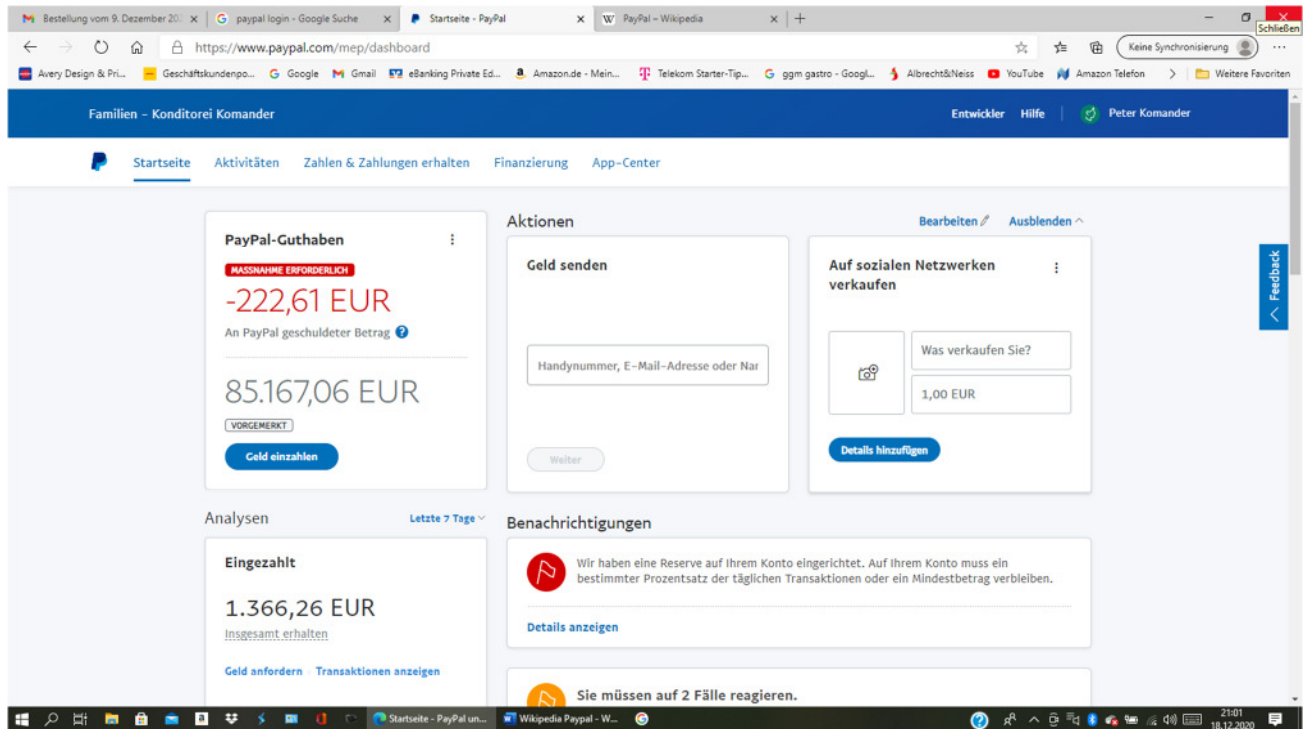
Bestellung vom 9. Dezember 20 | paypal login - Google Suche | Startseite - PayPal | PayPal – Wikipedia | +

Schließen

https://www.paypal.com/mep/dashboard

Keine Synchronisierung

Avery Design & Pri... | Geschäftskundenpo... | Google | Gmail | eBanking Private Ed... | Amazon.de - Mein... | Telekom Starter-Tip... | ggm gastro - Googl... | Albrecht&Neiss | YouTube | Amazon Telefon | Weitere Favoriten

Familien – Konditorei Komander

Entwickler Hilfe Peter Komander

Startseite Aktivitäten Zahlen & Zahlungen erhalten Finanzierung App-Center

PayPal-Guthaben

MASSNAHME ERFORDERLICH

-222,61 EUR

An PayPal geschuldeter Betrag

85.167,06 EUR

VORGEMERKT

Geld einzahlen

Aktionen

Bearbeiten Ausblenden

Geld senden

Handynummer, E-Mail-Adresse oder Nar

Weiter

Auf sozialen Netzwerken verkaufen

Was verkaufen Sie?

1,00 EUR

Details hinzufügen

Feedback

Analysen

Letzte 7 Tage

Eingezahlt

1.366,26 EUR

Insgesamt erhalten

Geld anfordern Transaktionen anzeigen

Benachrichtigungen

Wir haben eine Reserve auf Ihrem Konto eingerichtet. Auf Ihrem Konto muss ein bestimmter Prozentsatz der täglichen Transaktionen oder ein Mindestbetrag verbleiben.

Details anzeigen

Sie müssen auf 2 Fälle reagieren.

Startseite - PayPal un... | Wikipedia Paypal - W...

21:01
18.12.2020